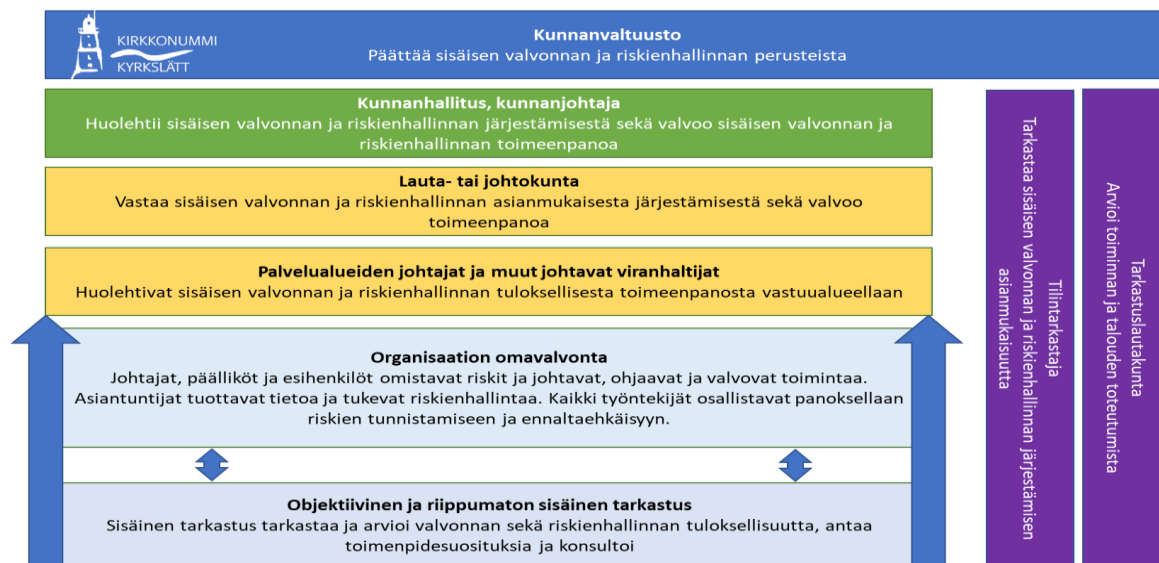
KIRKKONUMMI
KYRKSLÄTT

Kunnanvaltuusto
Päättää sisäisen valvonnan ja riskienhallinnan perusteista

Kunnanhallitus, kunnanjohtaja
Huolehtii sisäisen valvonnan ja riskienhallinnan järjestämisestä sekä valvoo sisäisen valvonnan ja riskienhallinnan toimeenpanoa

Lauta- tai johtokunta
Vastaa sisäisen valvonnan ja riskienhallinnan asianmukaisesta järjestämisestä sekä valvoo toimeenpanoa

Palvelualueiden johtajat ja muut johtavat viranhaltijat
Huolehtivat sisäisen valvonnan ja riskienhallinnan tuloksellisesta toimeenpanosta vastuualueellaan

Organisaation omavalvonta
Johtajat, päälliköt ja esihenkilöt omistavat riskit ja johtavat, ohjaavat ja valvovat toimintaa. Asiantuntijat tuottavat tietoa ja tukevat riskienhallintaa. Kaikki työntekijät osallistavat panoksellaan riskien tunnistamiseen ja ennaltaehkäisyyn.

Objektiivinen ja riippumaton sisäinen tarkastus
Sisäinen tarkastus tarkastaa ja arvioi valvonnan sekä riskienhallinnan tuloksellisuutta, antaa toimenpidesuosituksia ja konsultoi

Tilintarkastaja
Tarkastaa sisäisen valvonnan ja riskienhallinnan järjestämisen asianmukaisuutta

Tarkastuslautakunta
Arvioi toiminnan ja talouden toteutumista